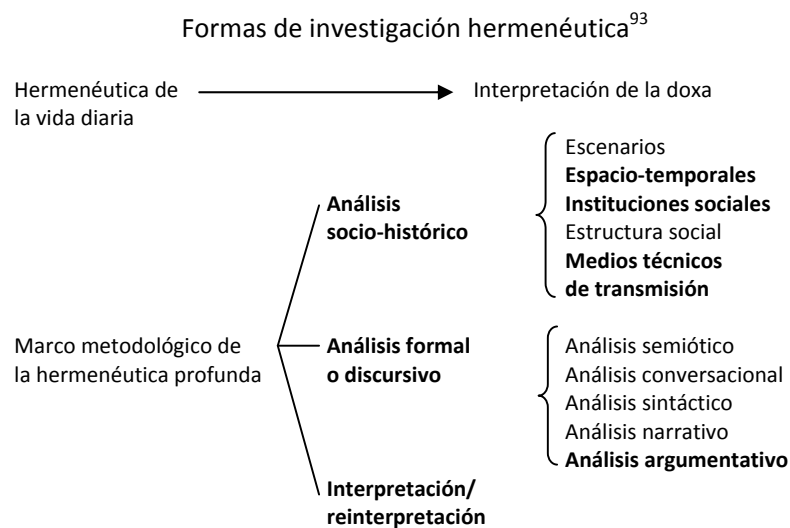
Formas de investigación hermenéutica$^{93}$

Hermenéutica de la vida diaria

Interpretación de la doxa

Análisis socio-histórico

Escenarios
Espacio-temporales
Instituciones sociales
Estructura social
Medios técnicos de transmisión

Marco metodológico de la hermenéutica profunda

Análisis formal o discursivo

Análisis semiótico
Análisis conversacional
Análisis sintáctico
Análisis narrativo
Análisis argumentativo

Interpretación/ reinterpretación